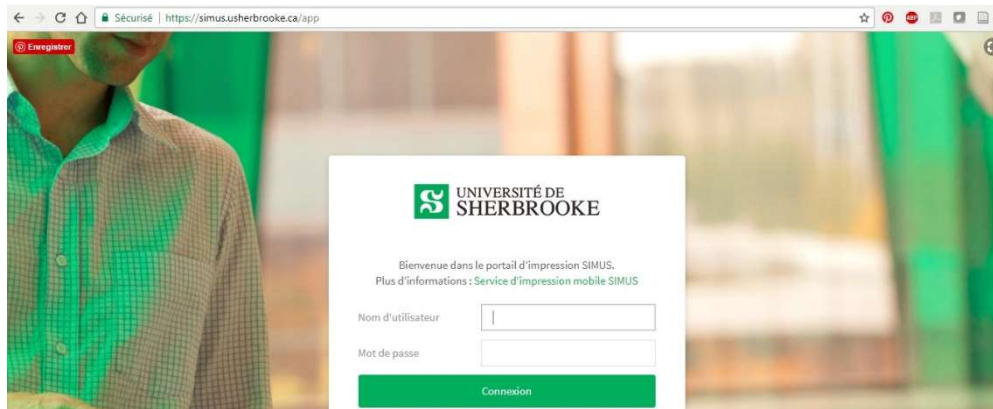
Sécurisé | https://simus.usherbrooke.ca/app

Enregistrer

UNIVERSITÉ DE SHERBROOKE

Bienvenue dans le portail d'impression SIMUS.
Plus d'informations : Service d'impression mobile SIMUS

Nom d'utilisateur

Mot de passe

Connexion